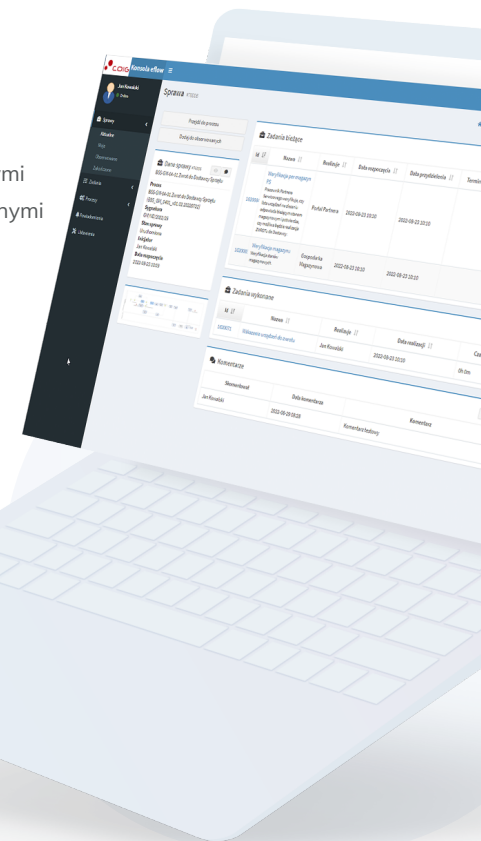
mi
nymi

COIG Konsola eflow ☰

Jan Kowalski
Online

Sprawy
Aktualne
Moje
Obserwowane
Zakończone
Zadania
Procesy
Produktowanie
Ustawienia

Sprawa

Przejdź do procesu
Dodaj do obserwowanych

Dane sprawy
Proces
BDS-GW-04-01 Zwrot do Dostawcy Sprzętu
Sygnatura
Stan sprawy
Inicjator
Jan Kowalski
Data rozpoczęcia
2022-08-22 10:02

Zadania bieżące
Nazwa
Realizuje
Data rozpoczęcia
Data przydzielenia
Termin
Weryfikacja per magazyn
Portal Partnera
2022-08-23 10:10
2022-08-23 10:10
Weryfikacja stanów magazynowych
Gospodarka Magazynowa
2022-08-23 10:10
2022-08-23 10:10

Zadania wykonane
Nazwa
Realizuje
Data realizacji
Czas
Wskazanie urządzeń do zwrotu
Jan Kowalski
2022-08-23 10:10
0h 0m

Komentarze
Skomentował
Data komentarza
Komentarz
Jan Kowalski
2022-08-29 08:18
Komentarz testowy